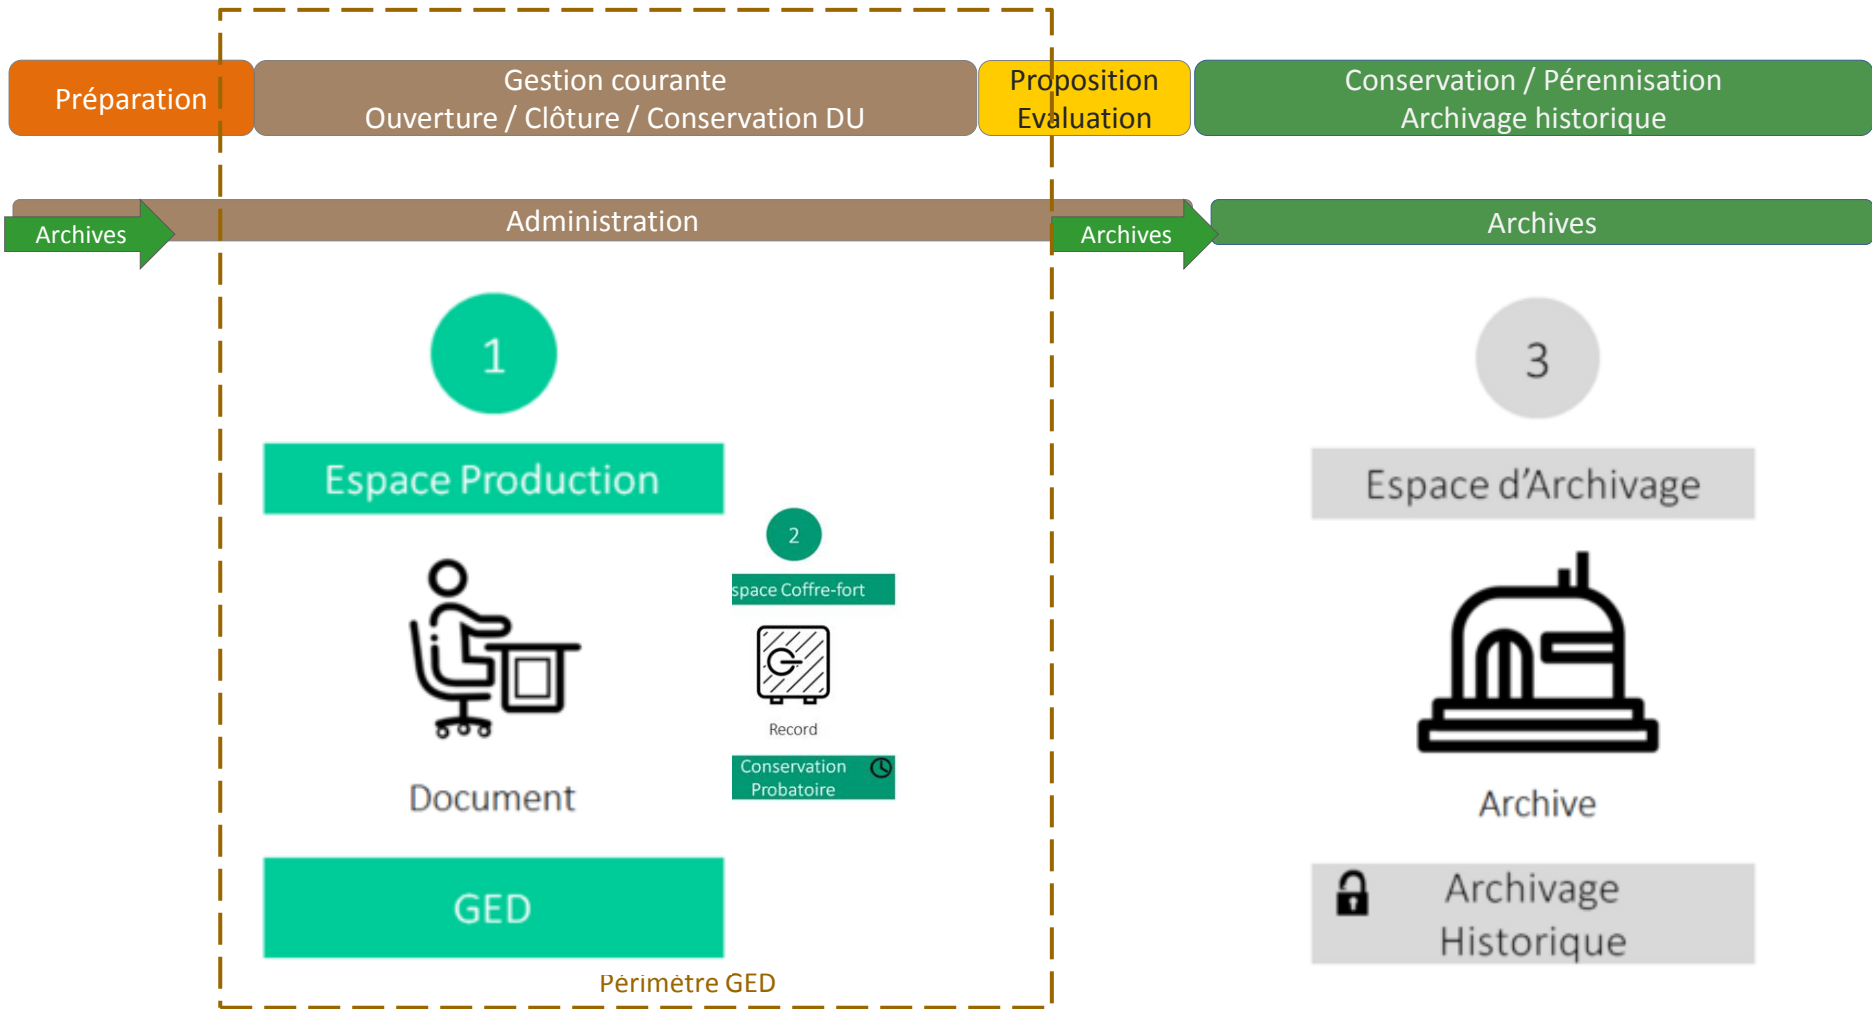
Préparation

Gestion courante
Ouverture / Clôture / Conservation DU

Proposition
Evaluation

Conservation / Pérennisation
Archivage historique

Archives

Administration

Archives

Archives

1

Espace Production

Document

GED

2

space Coffre-fort

Record

Conservation
Probatoire

Périmètre GED

3

Espace d'Archivage

Archive

Archivage
Historique